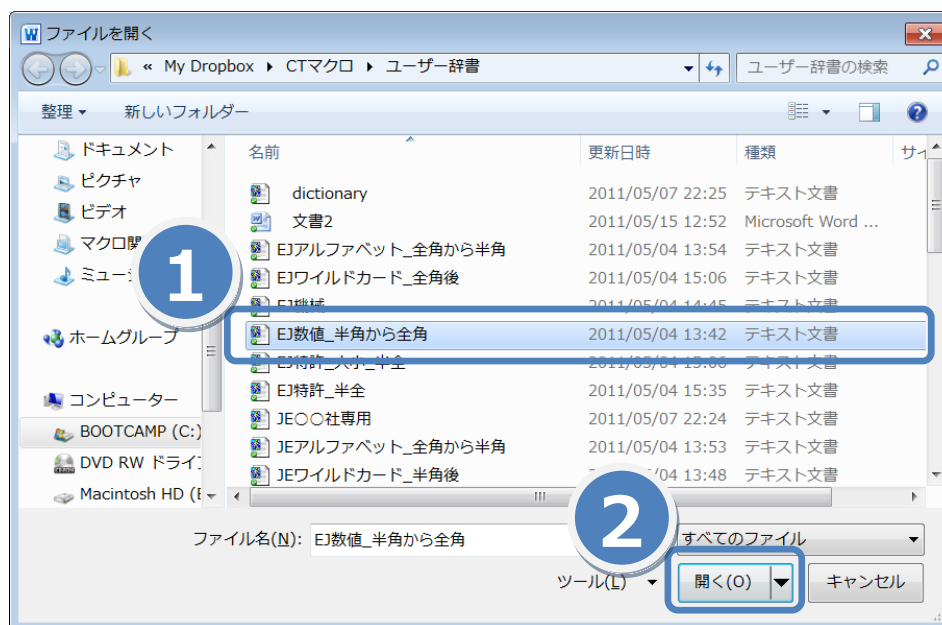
W ファイルを開く

« My Dropbox ▸ CTマクロ ▸ ユーザー辞書

ユーザー辞書の検索

整理 ▾ 新しいフォルダー

ドキュメント
ピクチャ
ビデオ
マクロ関
ミュー

ホームグループ

コンピューター
BOOTCAMP (C:)
DVD RW ドライ
Macintosh HD (

| 名前 | 更新日時 | 種類 | サイ |
|---|---|---|---|
| dictionary | 2011/05/07 22:25 | テキスト文書 | |
| 文書2 | 2011/05/15 12:52 | Microsoft Word ... | |
| EJアルファベット_全角から半角 | 2011/05/04 13:54 | テキスト文書 | |
| EJワイルドカード_全角後 | 2011/05/04 15:06 | テキスト文書 | |
| EJ機械 | 2011/05/04 14:45 | テキスト文書 | |
| EJ数値_半角から全角 | 2011/05/04 13:42 | テキスト文書 | |
| EJ特許_大小_半全 | 2011/05/04 15:06 | テキスト文書 | |
| EJ特許_半全 | 2011/05/04 15:35 | テキスト文書 | |
| JE○○社専用 | 2011/05/07 22:24 | テキスト文書 | |
| JEアルファベット_全角から半角 | 2011/05/04 13:53 | テキスト文書 | |
| JEワイルドカード_半角後 | 2011/05/04 13:48 | テキスト文書 | |

1

2

ファイル名(N): EJ数値_半角から全角

すべてのファイル

ツール(L) ▾ 開く(O) キャンセル